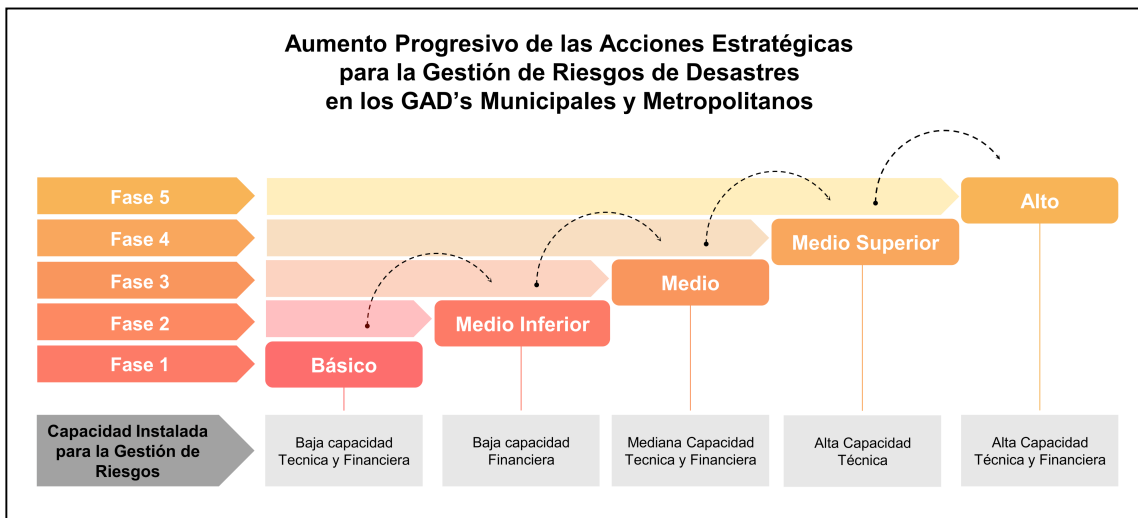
Aumento Progresivo de las Acciones Estratégicas para la Gestión de Riesgos de Desastres en los GAD's Municipales y Metropolitanos

Fase 5
Fase 4
Fase 3
Fase 2
Fase 1

Básico
Medio Inferior
Medio
Medio Superior
Alto

Capacidad Instalada para la Gestión de Riesgos

Baja capacidad Tecnica y Financiera

Baja capacidad Financiera

Mediana Capacidad Tecnica y Financiera

Alta Capacidad Técnica

Alta Capacidad Técnica y Financiera